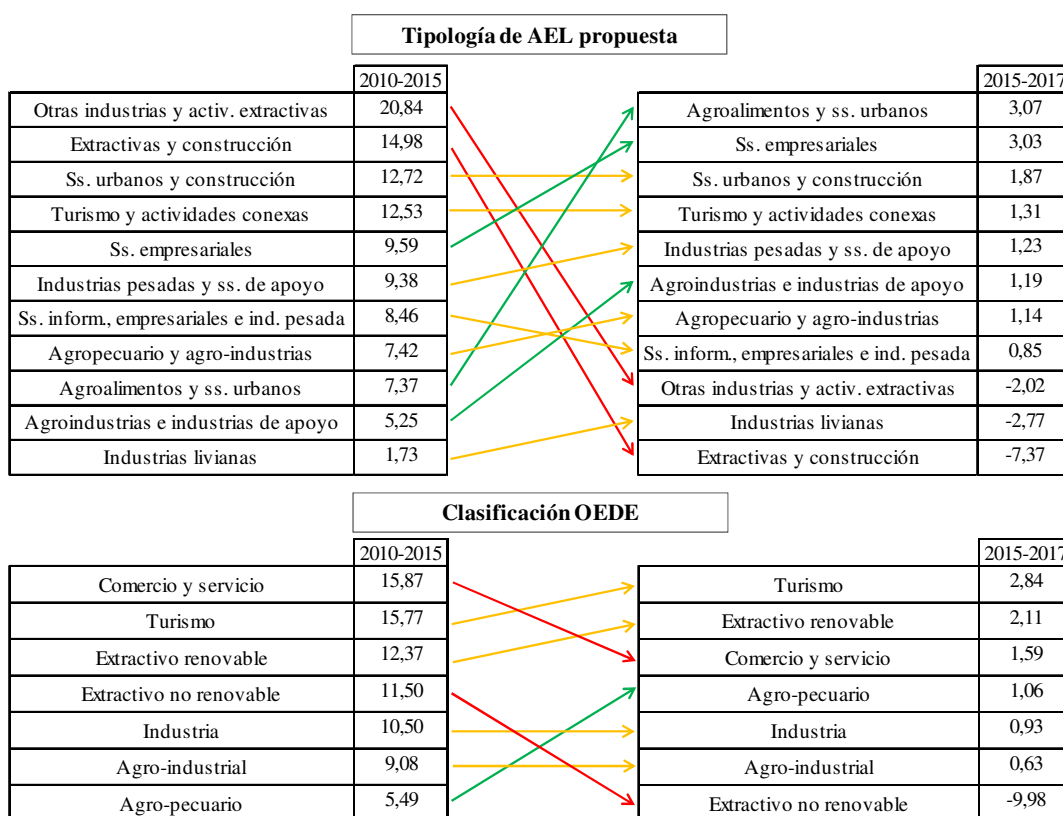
Tipología de AEL propuesta

| | 2010-2015 |
|---|---|
| Otras industrias y activ. extractivas | 20,84 |
| Extractivas y construcción | 14,98 |
| Ss. urbanos y construcción | 12,72 |
| Turismo y actividades conexas | 12,53 |
| Ss. empresariales | 9,59 |
| Industrias pesadas y ss. de apoyo | 9,38 |
| Ss. inform., empresariales e ind. pesada | 8,46 |
| Agropecuario y agro-industrias | 7,42 |
| Agroalimentos y ss. urbanos | 7,37 |
| Agroindustrias e industrias de apoyo | 5,25 |
| Industrias livianas | 1,73 |

| | 2015-2017 |
|---|---|
| Agroalimentos y ss. urbanos | 3,07 |
| Ss. empresariales | 3,03 |
| Ss. urbanos y construcción | 1,87 |
| Turismo y actividades conexas | 1,31 |
| Industrias pesadas y ss. de apoyo | 1,23 |
| Agroindustrias e industrias de apoyo | 1,19 |
| Agropecuario y agro-industrias | 1,14 |
| Ss. inform., empresariales e ind. pesada | 0,85 |
| Otras industrias y activ. extractivas | -2,02 |
| Industrias livianas | -2,77 |
| Extractivas y construcción | -7,37 |

Clasificación OEDE

| | 2010-2015 |
|---|---|
| Comercio y servicio | 15,87 |
| Turismo | 15,77 |
| Extractivo renovable | 12,37 |
| Extractivo no renovable | 11,50 |
| Industria | 10,50 |
| Agro-industrial | 9,08 |
| Agro-pecuario | 5,49 |

| | 2015-2017 |
|---|---|
| Turismo | 2,84 |
| Extractivo renovable | 2,11 |
| Comercio y servicio | 1,59 |
| Agro-pecuario | 1,06 |
| Industria | 0,93 |
| Agro-industrial | 0,63 |
| Extractivo no renovable | -9,98 |